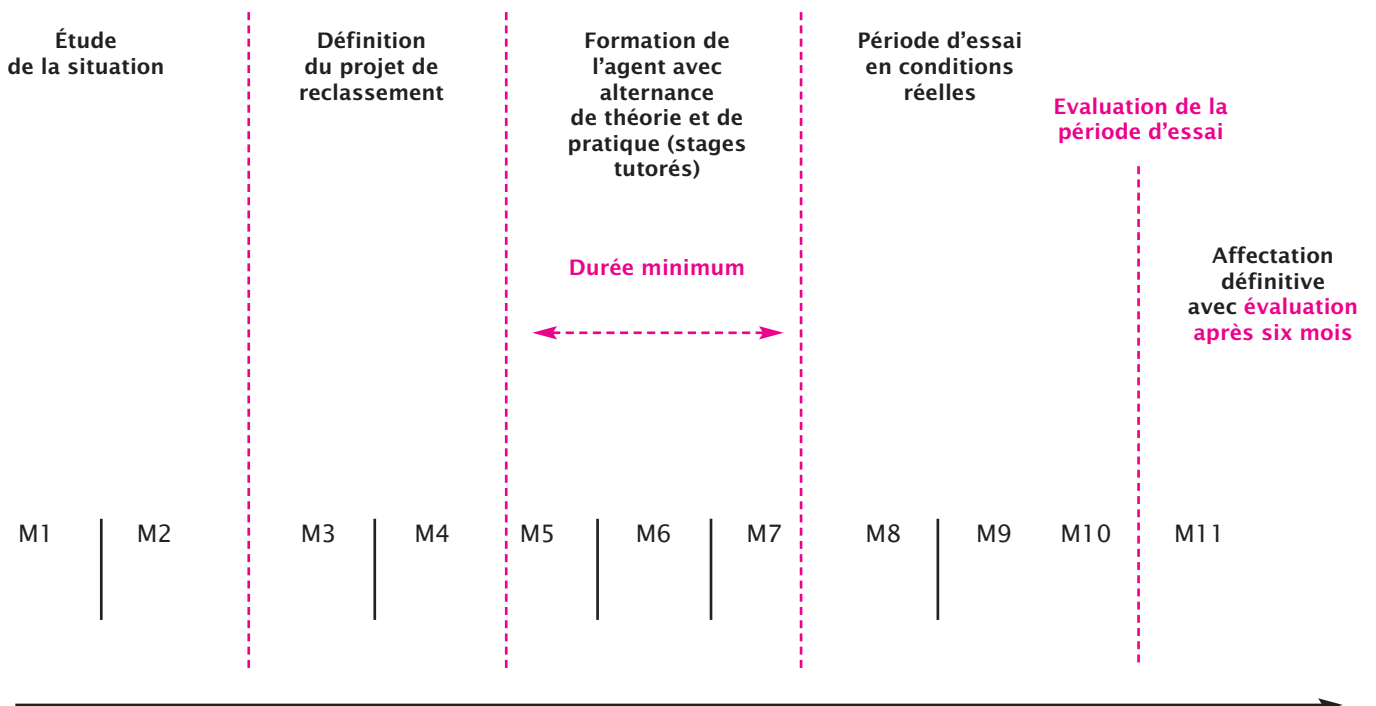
Étude de la situation

Définition du projet de reclassement

Formation de l’agent avec alternance de théorie et de pratique (stages tutorés)

Durée minimum

Période d’essai en conditions réelles

Evaluation de la période d’essai

Affectation définitive avec évaluation après six mois

M1 M2 M3 M4 M5 M6 M7 M8 M9 M10 M11